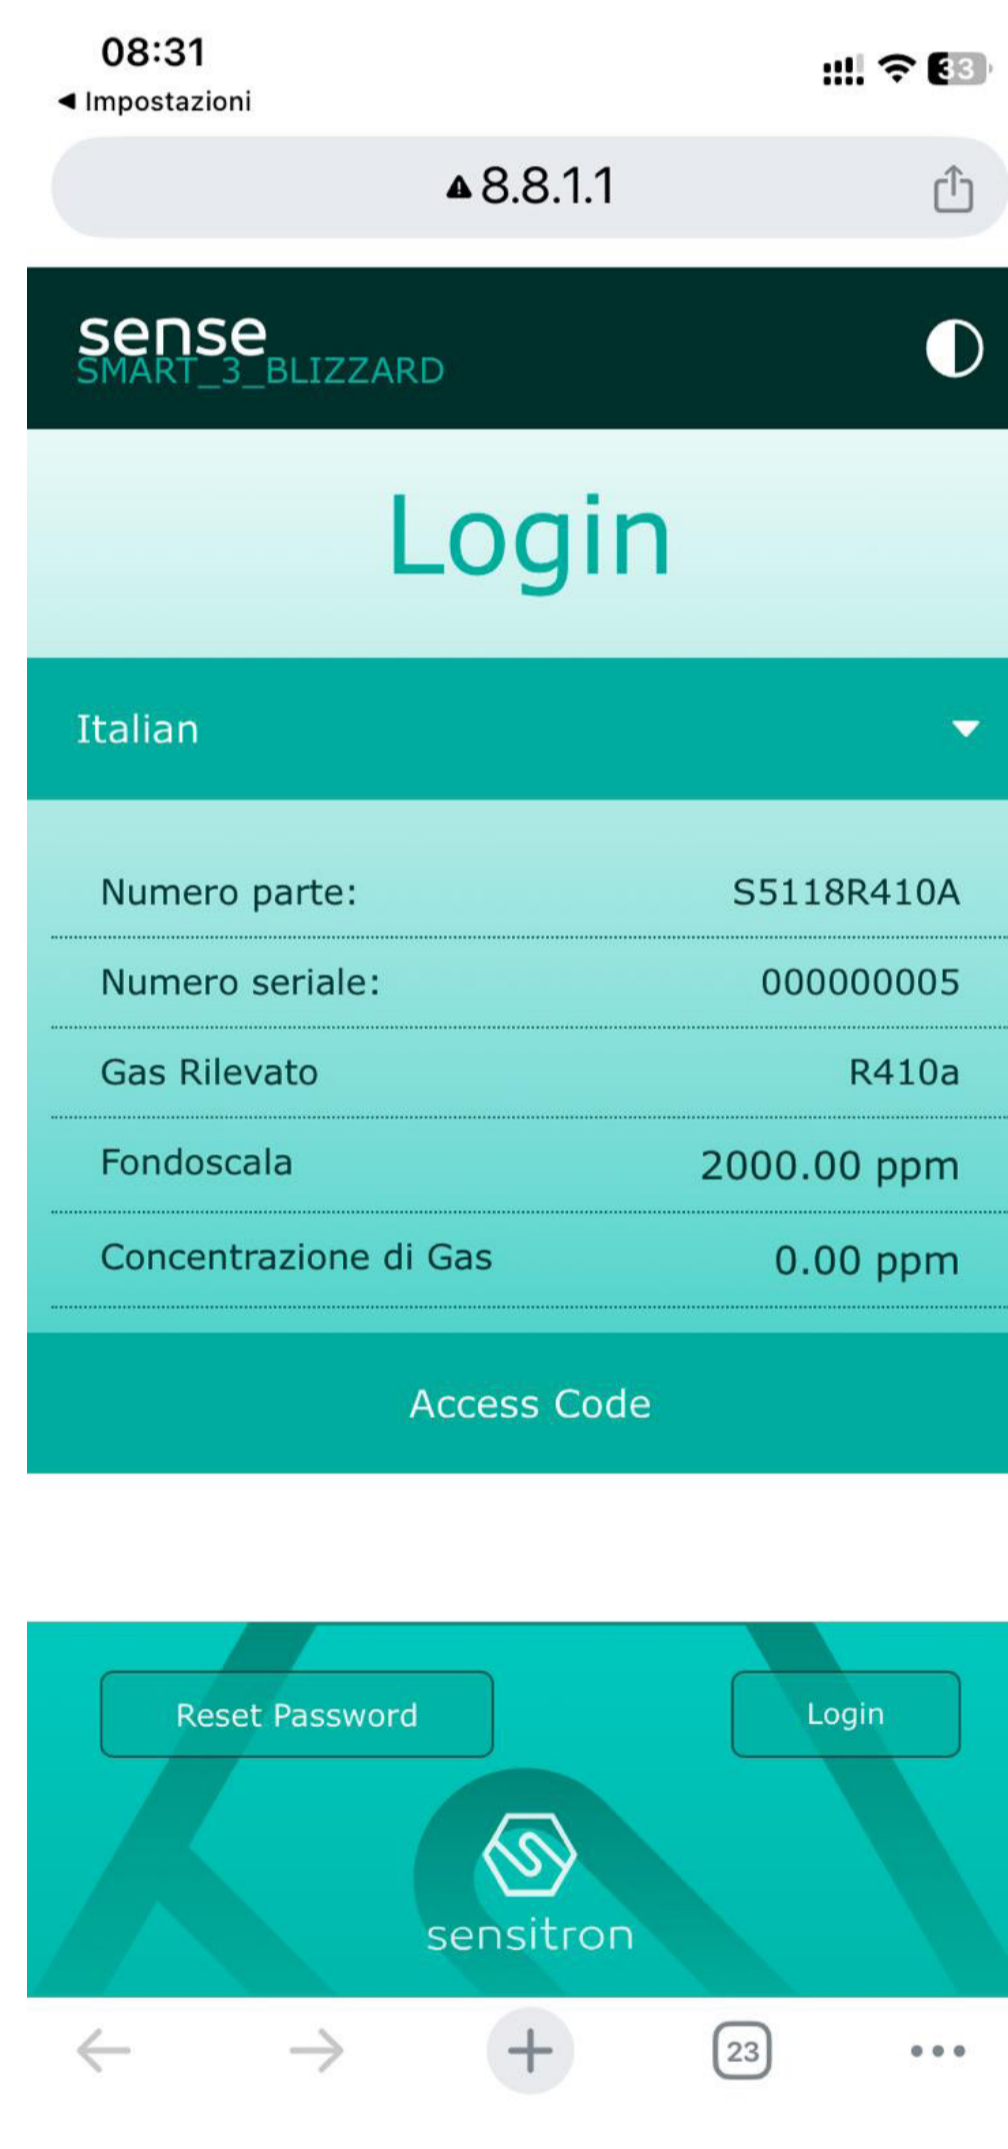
08:31
◀ Impostazioni
33
8.8.1.1

sense
SMART_3_BLIZZARD

Login

Italian

| | |
|---|---|
| Numero parte: | S5118R410A |
| Numero seriale: | 000000005 |
| Gas Rilevato | R410a |
| Fondoscala | 2000.00 ppm |
| Concentrazione di Gas | 0.00 ppm |

Access Code

Reset Password
Login

sensitron

23